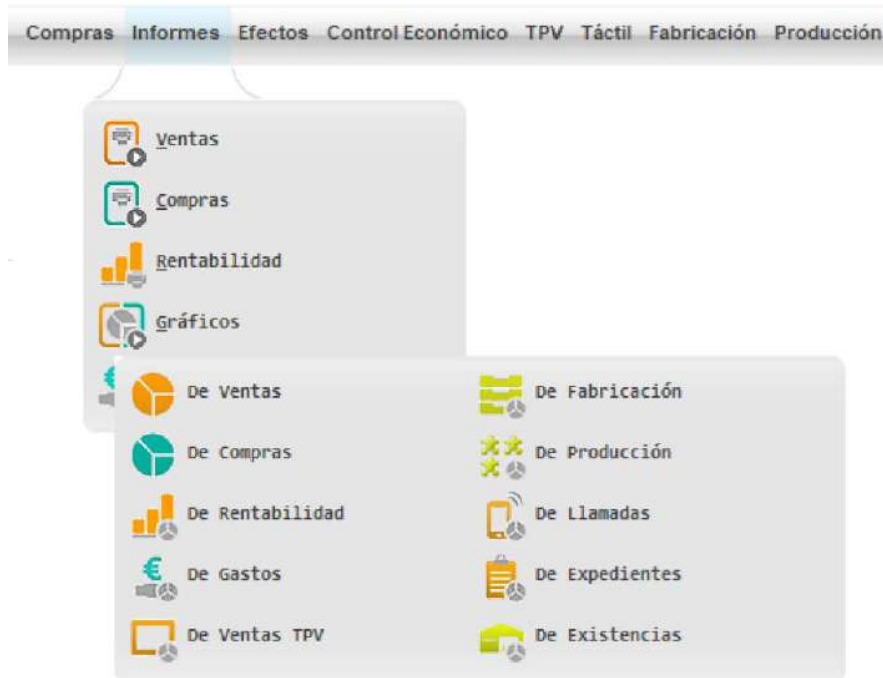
Compras Informes Efectos Control Económico TPV Táctil Fabricación Producción

Ventas
Compras
Rentabilidad
Gráficos

De Ventas
De Compras
De Rentabilidad
De Gastos
De Ventas TPV

De Fabricación
De Producción
De Llamadas
De Expedientes
De Existencias